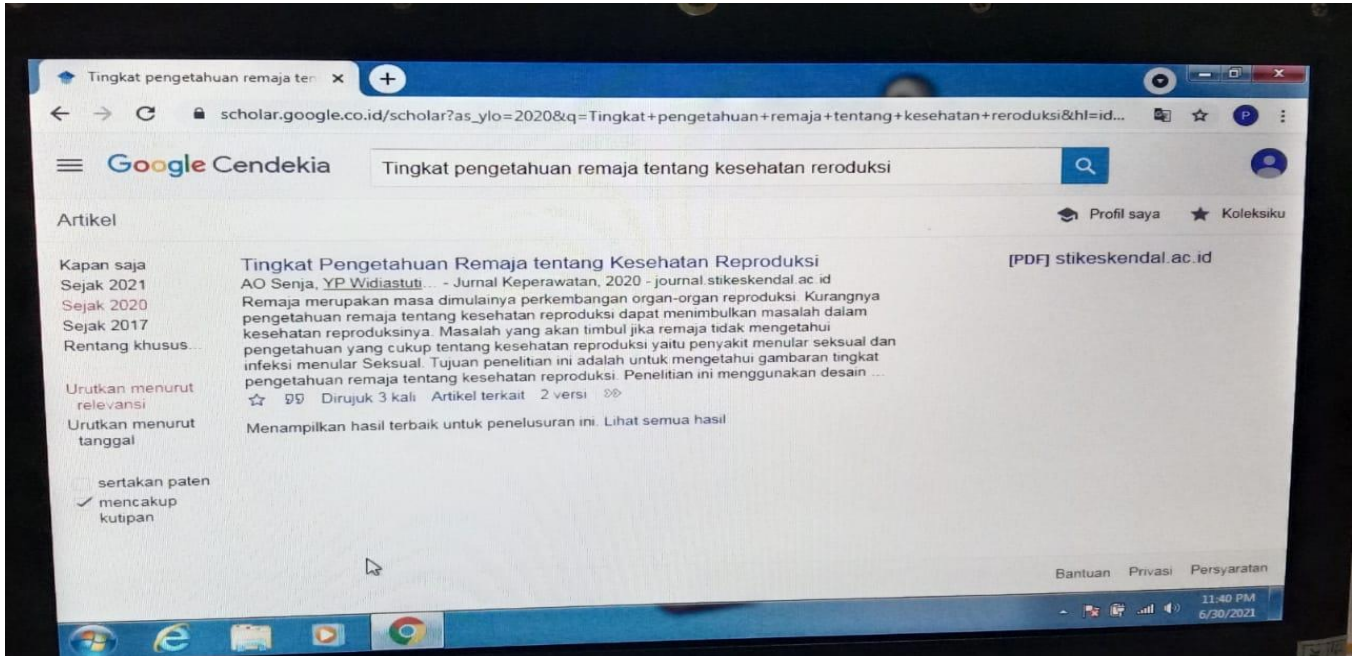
Tingkat pengetahuan remaja ten ×

scholar.google.co.id/scholar?as_ylo=2020&q=Tingkat+pengetahuan+remaja+tentang+kesehatan+reproduksi&hl=id...

Google Cendekia

Tingkat pengetahuan remaja tentang kesehatan reroduksi

Artikel

Profil saya

Koleksiku

Kapan saja
Sejak 2021
Sejak 2020
Sejak 2017
Rentang khusus...

Urutkan menurut relevansi
Urutkan menurut tanggal

sertakan paten
✓ mencakup kutipan

Tingkat Pengetahuan Remaja tentang Kesehatan Reproduksi
AO Senja, YP Widiastuti... - Jurnal Keperawatan, 2020 - journal.stikeskendal.ac.id
Remaja merupakan masa dimulainya perkembangan organ-organ reproduksi. Kurangnya pengetahuan remaja tentang kesehatan reproduksi dapat menimbulkan masalah dalam kesehatan reproduksinya. Masalah yang akan timbul jika remaja tidak mengetahui pengetahuan yang cukup tentang kesehatan reproduksi yaitu penyakit menular seksual dan infeksi menular Seksual. Tujuan penelitian ini adalah untuk mengetahui gambaran tingkat pengetahuan remaja tentang kesehatan reproduksi. Penelitian ini menggunakan desain ...
☆ 99 Dirujuk 3 kali Artikel terkait 2 versi

[PDF] stikeskendal.ac.id

Menampilkan hasil terbaik untuk penelusuran ini. Lihat semua hasil

Bantuan Privasi Persyaratan

11:40 PM
6/30/2021